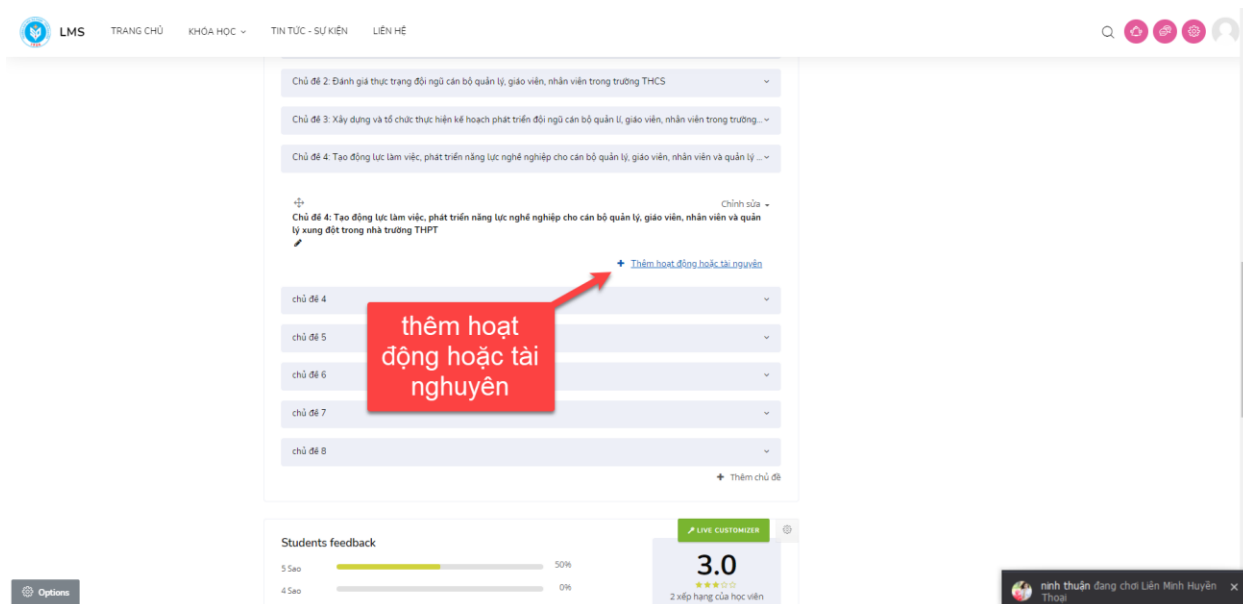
LMS TRANG CHỦ KHÓA HỌC TIN TỨC - SỰ KIỆN LIÊN HỆ

Chủ đề 2: Đánh giá thực trạng đội ngũ cán bộ quản lý, giáo viên, nhân viên trong trường THCS

Chủ đề 3: Xây dựng và tổ chức thực hiện kế hoạch phát triển đội ngũ cán bộ quản lí, giáo viên, nhân viên trong trường...

Chủ đề 4: Tạo động lực làm việc, phát triển năng lực nghề nghiệp cho cán bộ quản lý, giáo viên, nhân viên và quản lý ...

Chỉnh sửa

Chủ đề 4: Tạo động lực làm việc, phát triển năng lực nghề nghiệp cho cán bộ quản lý, giáo viên, nhân viên và quản lý xung đột trong nhà trường THPT

+ Thêm hoạt động hoặc tài nguyên

chủ đề 4

chủ đề 5

chủ đề 6

chủ đề 7

chủ đề 8

thêm hoạt động hoặc tài nghuyên

+ Thêm chủ đề

LIVE CUSTOMIZER

Students feedback

5 Sao 50%

4 Sao 0%

3.0

2 xếp hạng của học viên

Options

ninh thuận đang chơi Liên Minh Huyền Thoại